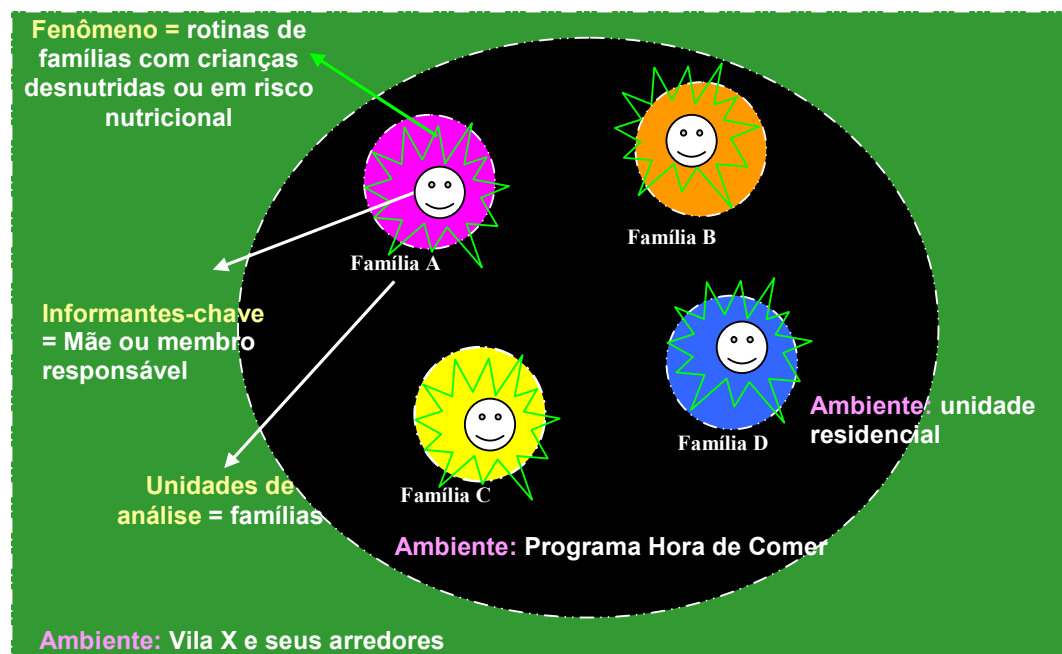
Fenômeno = rotinas de famílias com crianças desnutridas ou em risco nutricional

Família A

Família B

Informantes-chave = Mãe ou membro responsável

Família D

Ambiente: unidade residencial

Família C

Unidades de análise = famílias

Ambiente: Programa Hora de Comer

Ambiente: Vila X e seus arredores